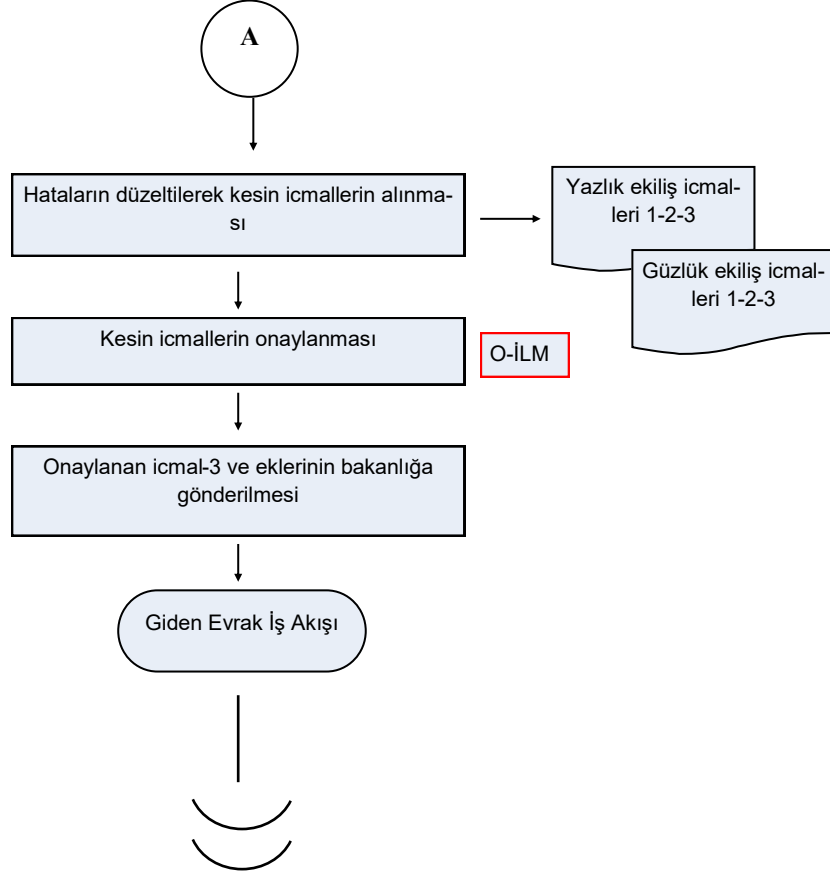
A

Hataların düzeltilerek kesin icmallerin alınması

Yazlık ekiliş icmalleri 1-2-3

Güzlük ekiliş icmalleri 1-2-3

Kesin icmallerin onaylanması

O-İLM

Onaylanan icmal-3 ve eklerinin bakanlığa gönderilmesi

Giden Evrak İş Akışı